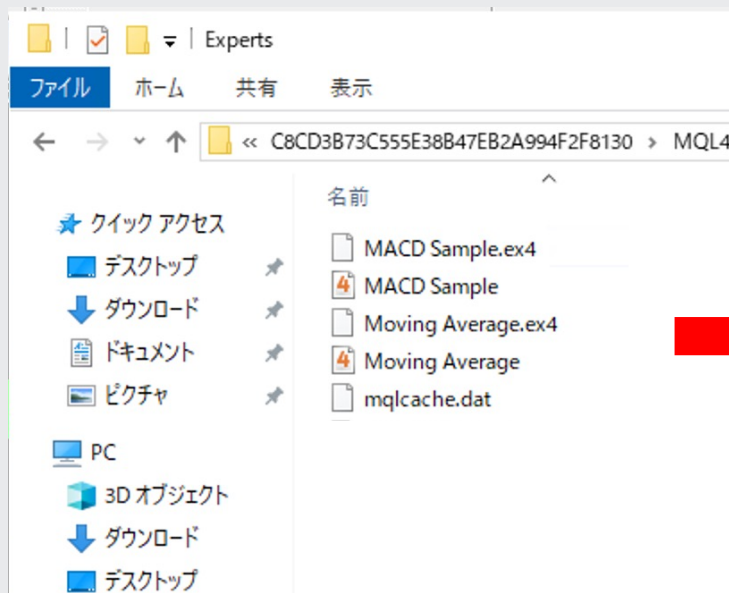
Experts

ファイル ホーム 共有 表示

« C8CD3B73C555E38B47EB2A994F2F8130 › MQL4

名前

クイック アクセス
デスクトップ
ダウンロード
ドキュメント
ピクチャ

PC
3D オブジェクト
ダウンロード
デスクトップ

MACD Sample.ex4
MACD Sample
Moving Average.ex4
Moving Average
mqlcache.dat